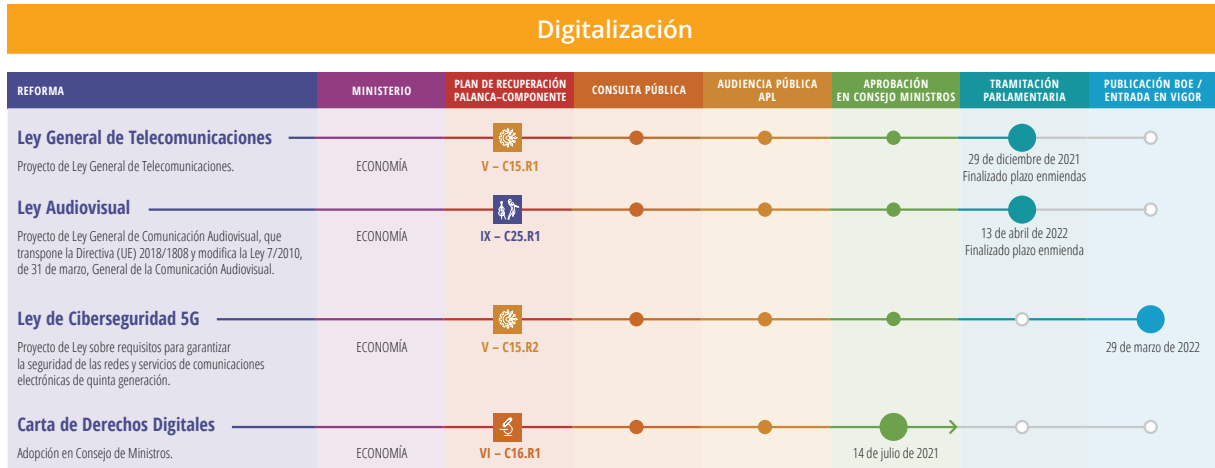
Digitalización

| REFORMA | MINISTERIO | PLAN DE RECUPERACIÓN PALANCA–COMPONENTE | CONSULTA PÚBLICA | AUDIENCIA PÚBLICA APL | APROBACIÓN EN CONSEJO MINISTROS | TRAMITACIÓN PARLAMENTARIA | PUBLICACIÓN BOE / ENTRADA EN VIGOR |
|---|---|---|---|---|---|---|---|
| **Ley General de Telecomunicaciones** Proyecto de Ley General de Telecomunicaciones. | ECONOMÍA | V – C15.R1 | | | | 29 de diciembre de 2021 Finalizado plazo enmiendas | |
| **Ley Audiovisual** Proyecto de Ley General de Comunicación Audiovisual, que transpone la Directiva (UE) 2018/1808 y modifica la Ley 7/2010, de 31 de marzo, General de la Comunicación Audiovisual. | ECONOMÍA | IX – C25.R1 | | | | 13 de abril de 2022 Finalizado plazo enmienda | |
| **Ley de Ciberseguridad 5G** Proyecto de Ley sobre requisitos para garantizar la seguridad de las redes y servicios de comunicaciones electrónicas de quinta generación. | ECONOMÍA | V – C15.R2 | | | | | 29 de marzo de 2022 |
| **Carta de Derechos Digitales** Adopción en Consejo de Ministros. | ECONOMÍA | VI – C16.R1 | | | 14 de julio de 2021 | | |